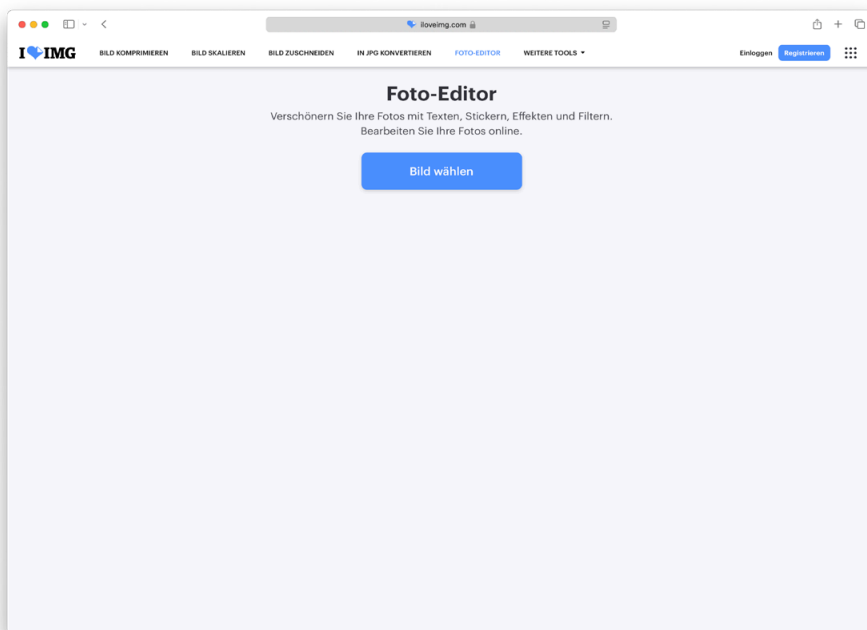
iloveimg.com

I ❤ IMG
BILD KOMPRIMIEREN
BILD SKALIEREN
BILD ZUSCHNEIDEN
IN JPG KONVERTIEREN
FOTO-EDITOR
WEITERE TOOLS ▾
Einloggen
Registrieren

Foto-Editor

Verschönern Sie Ihre Fotos mit Texten, Stickern, Effekten und Filtern. Bearbeiten Sie Ihre Fotos online.

Bild wählen